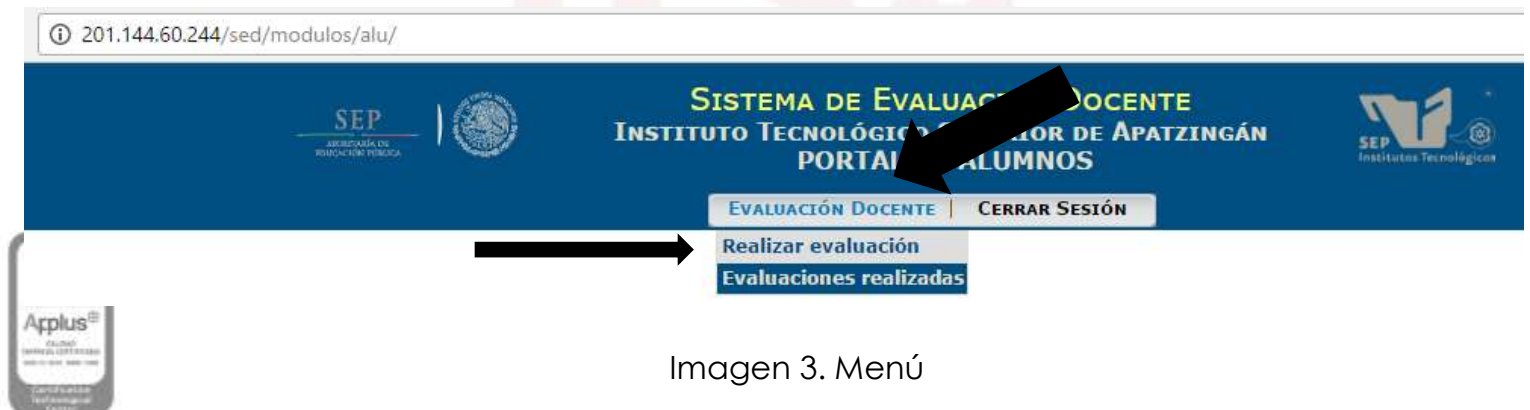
201.144.60.244/sed/modulos/alu/

SEP
SECRETARÍA DE EDUCACIÓN PÚBLICA

SISTEMA DE EVALUAC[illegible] DOCENTE
INSTITUTO TECNOLÓGIC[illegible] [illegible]IOR DE APATZINGÁN
PORTA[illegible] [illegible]LUMNOS

SEP
Institutos Tecnológicos

EVALUACIÓN DOCENTE | CERRAR SESIÓN

Realizar evaluación
Evaluaciones realizadas

Applus®

Imagen 3. Menú